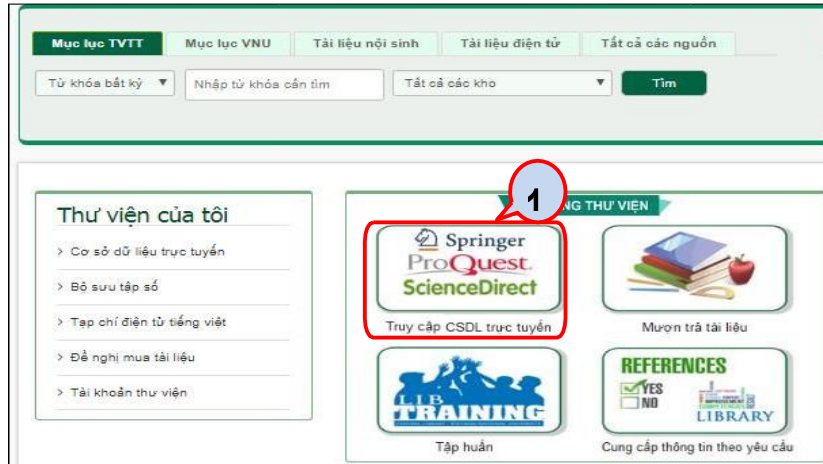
Mục lục TVTT | Mục lục VNU | Tài liệu nội sinh | Tài liệu điện tử | Tất cả các nguồn

Từ khóa bất kỳ ▼ | Nhập từ khóa cần tìm | Tất cả các kho ▼ | Tìm

Thư viện của tôi

> Cơ sở dữ liệu trực tuyến

> Bộ sưu tập số

> Tạp chí điện tử tiếng việt

> Đề nghị mua tài liệu

> Tài khoản thư viện

1

NG THƯ VIỆN

Springer
ProQuest
ScienceDirect

Truy cập CSDL trực tuyến

Mượn trả tài liệu

LIB TRAINING

Tập huấn

REFERENCES
YES
NO
LIBRARY

Cung cấp thông tin theo yêu cầu